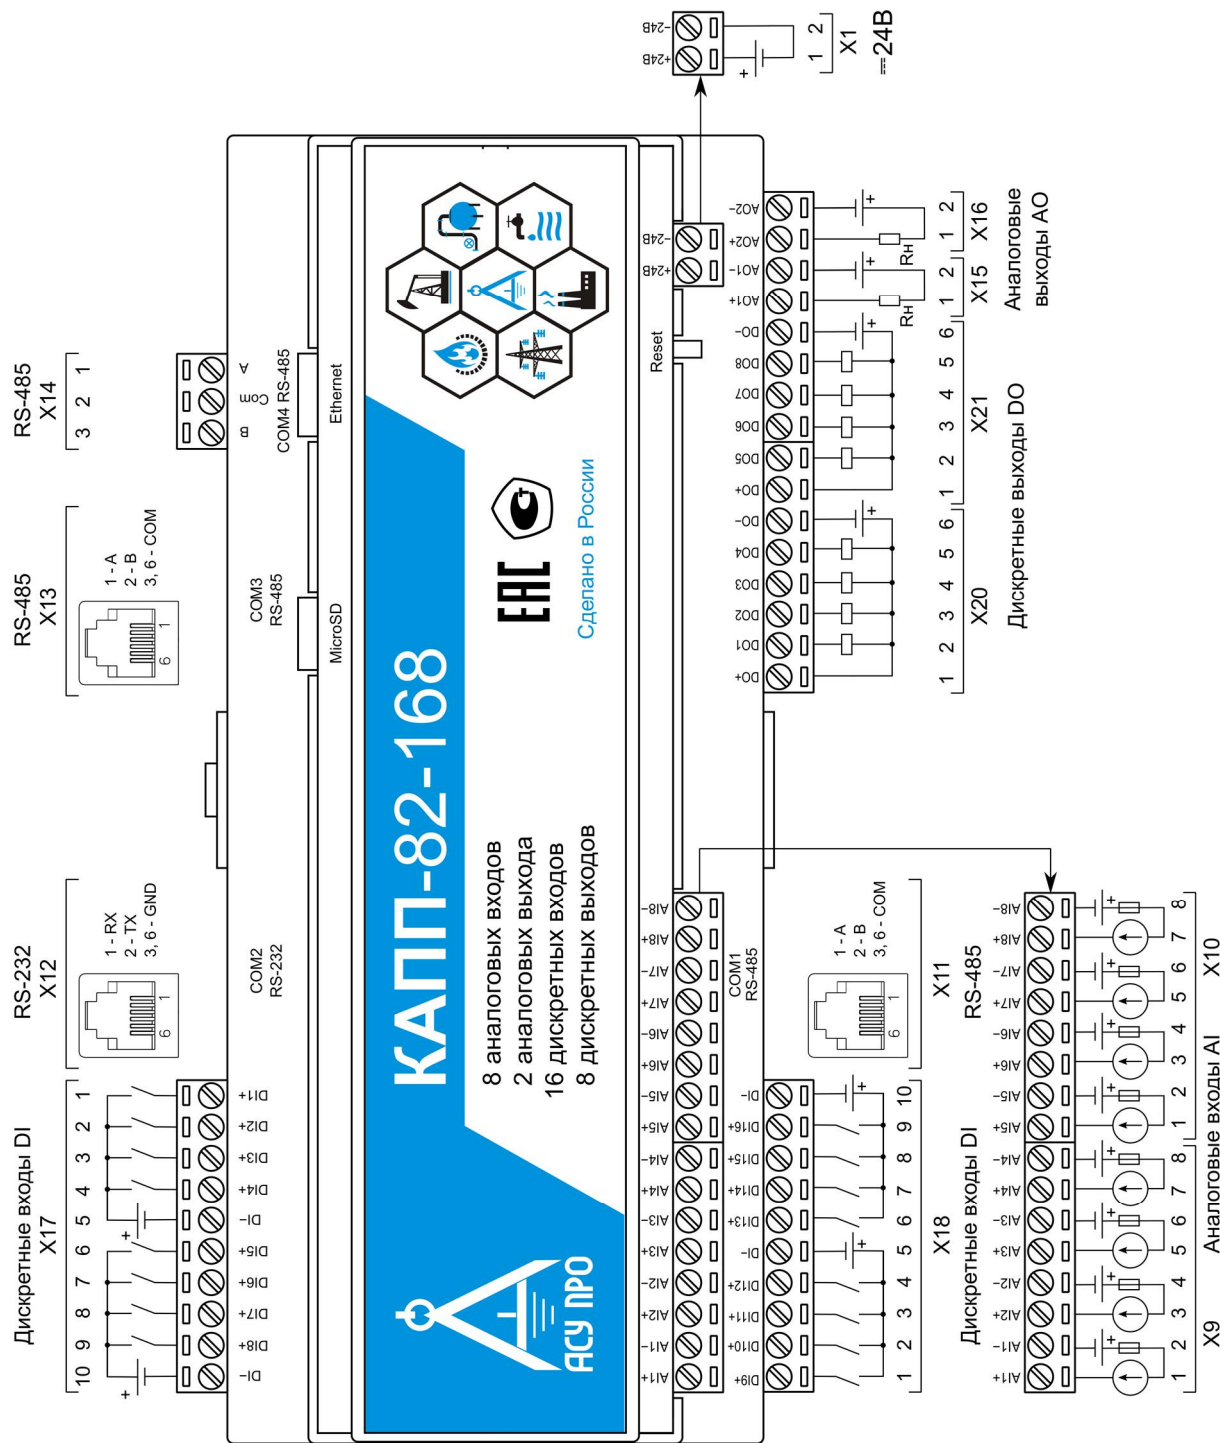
RS-485
X14
3 2 1

RS-485
X13
1 - A
2 - B
3, 6 - COM
6 1

RS-232
X12
1 - RX
2 - TX
3, 6 - GND
6 1

Дискретные входы DI
X17
10 9 8 7 6 5 4 3 2 1

DI- DI8+ DI7+ DI6+ DI5+ DI- DI4+ DI3+ DI2+ DI1+

COM2
RS-232

COM3
RS-485

B COM A
COM4 RS-485

Ethernet

MicroSD

КАПП-82-168

8 аналоговых входов
2 аналоговых выхода
16 дискретных входов
8 дискретных выходов

АСУ ПРО

EAC

Сделано в России

Reset

+24В -24В

+24В -24В
X1
1 2
⎓24В

AO2- AO2+ AO1- AO1+
Rн Rн
X16
2 1
X15
2 1
Аналоговые выходы AO

DO- DO8 DO7 DO6 DO5 DO+
X21
6 5 4 3 2 1

DO- DO4 DO3 DO2 DO1 DO+
X20
6 5 4 3 2 1
Дискретные выходы DO

AI8- AI8+ AI7- AI7+ AI6- AI6+ AI5- AI5+ AI4- AI4+ AI3- AI3+ AI2- AI2+ AI1- AI1+

COM1
RS-485

1 - A
2 - B
3, 6 - COM
6 1
X11
RS-485

DI- DI16+ DI15+ DI14+ DI13+ DI- DI12+ DI11+ DI10+ DI9+
10 9 8 7 6 5 4 3 2 1
X18
Дискретные входы DI

AI8- AI8+ AI7- AI7+ AI6- AI6+ AI5- AI5+
8 7 6 5 4 3 2 1
X10

AI4- AI4+ AI3- AI3+ AI2- AI2+ AI1- AI1+
8 7 6 5 4 3 2 1
X9
Аналоговые входы AI